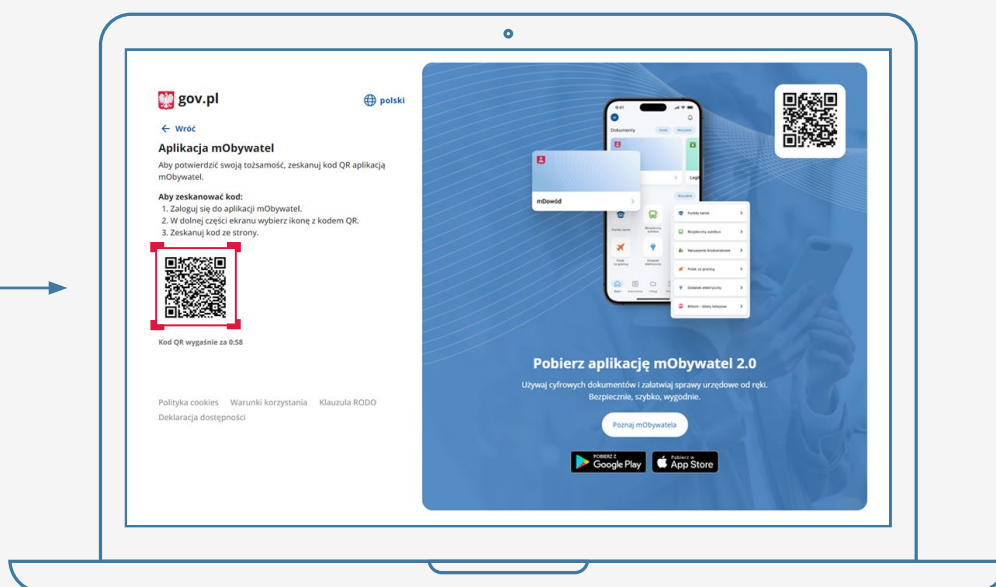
gov.pl

polski

← Wróć

Aplikacja mObywatel

Aby potwierdzić swoją tożsamość, zeskanuj kod QR aplikacją mObywatel.

Aby zeskanować kod:
1. Zaloguj się do aplikacji mObywatel.
2. W dolnej części ekranu wybierz ikonę z kodem QR.
3. Zeskanuj kod ze strony.

Kod QR wygaśnie za 0:58

Polityka cookies Warunki korzystania Klauzula RODO
Deklaracja dostępności

Dokumenty

mDowód

Pobierz aplikację mObywatel 2.0

Używaj cyfrowych dokumentów i załatwiaj sprawy urzędowe od ręki. Bezpiecznie, szybko, wygodnie.

Poznaj mObywatela

POBIERZ Z Google Play

Pobierz w App Store